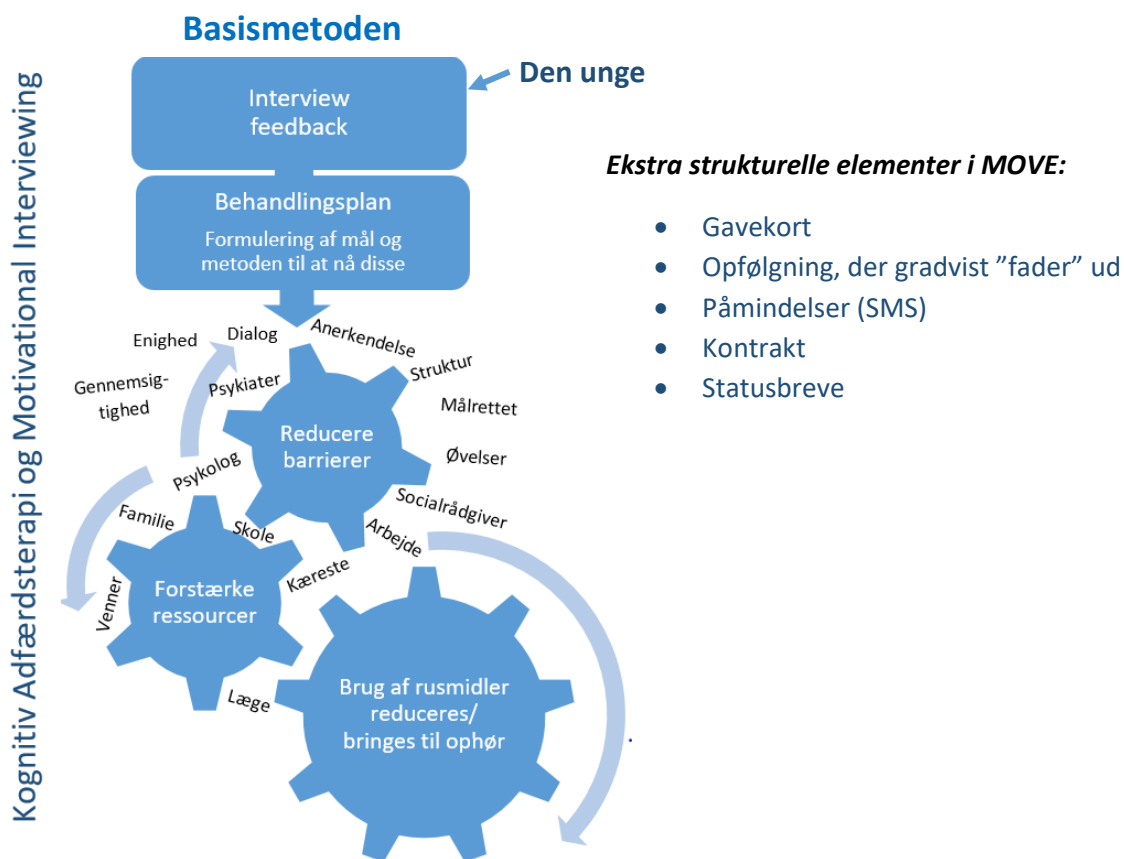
Basismetoden

Kognitiv Adfærdsterapi og Motivational Interviewing

Den unge

Interview feedback

Behandlingsplan

Formulering af mål og metoden til at nå disse

Enighed
Dialog
Anerkendelse
Gennemsigtighed
Psykiater
Struktur
Målrettet
Øvelser
Psykolog
Socialrådgiver
Familie
Skole
Arbejde
Venner
Kæreste
Læge

Reducere barrierer

Forstærke ressourcer

Brug af rusmidler reduceres/ bringes til ophør

Ekstra strukturelle elementer i MOVE:

- Gavekort
- Opfølgning, der gradvist ”fader” ud
- Påmindelser (SMS)
- Kontrakt
- Statusbreve